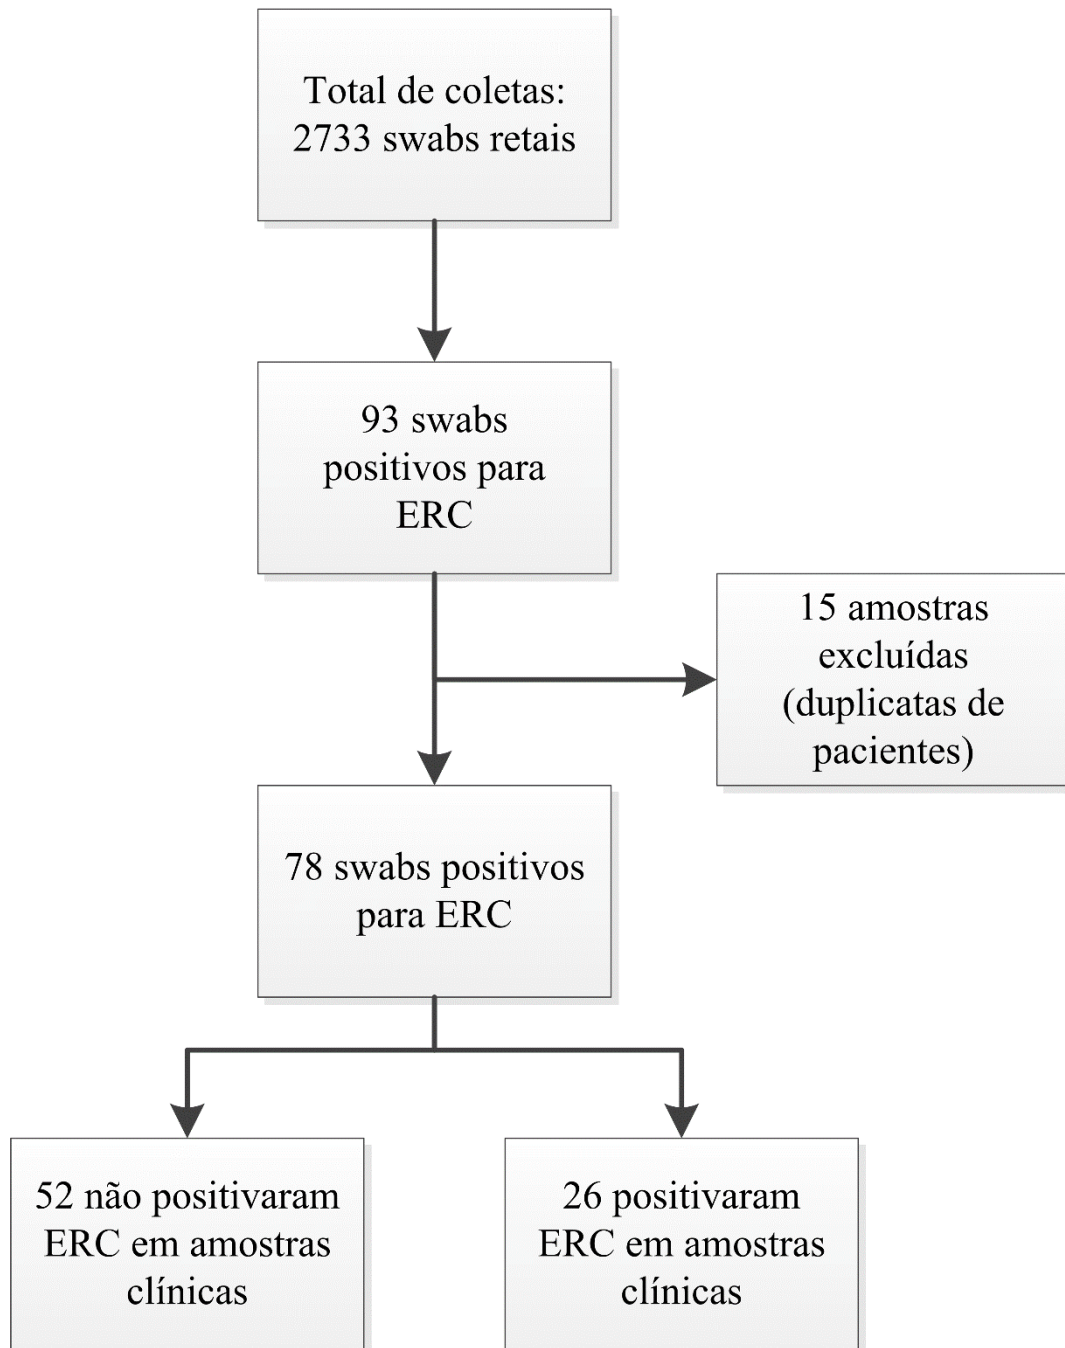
Total de coletas: 2733 swabs retais

93 swabs positivos para ERC

15 amostras excluídas (duplicatas de pacientes)

78 swabs positivos para ERC

52 não positivaram ERC em amostras clínicas

26 positivaram ERC em amostras clínicas